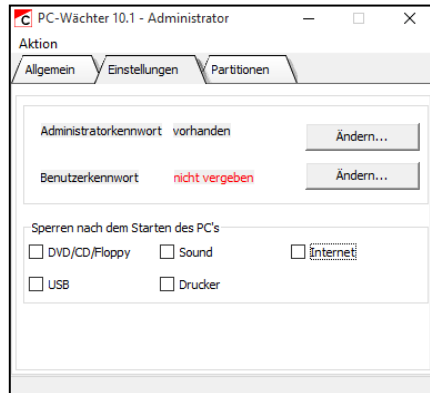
PC-Wächter 10.1 - Administrator

Aktion

Allgemein | Einstellungen | Partitionen

Administratorkennwort vorhanden Ändern...

Benutzerkennwort nicht vergeben Ändern...

Sperren nach dem Starten des PC's

DVD/CD/Floppy

Sound

Internet

USB

Drucker